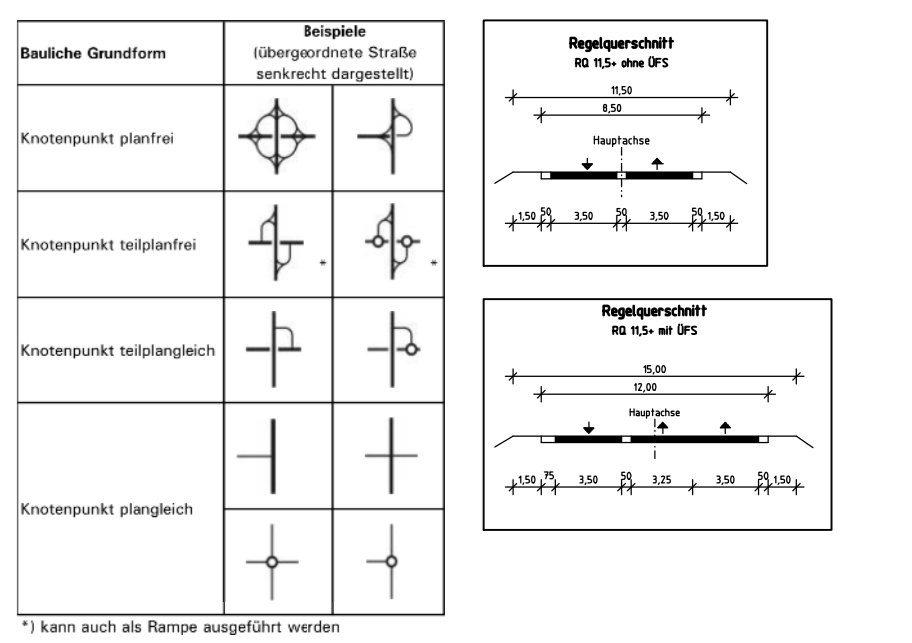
| Bauliche Grundform | Beispiele (übergeordnete Straße senkrecht dargestellt) | |
|---|---|---|
| Knotenpunkt planfrei | | |
| Knotenpunkt teilplanfrei | * | * |
| Knotenpunkt teilplangleich | | |
| Knotenpunkt plangleich | | |
| | | |

*) kann auch als Rampe ausgeführt werden

Regelquerschnitt
RQ 11,5+ ohne ÜFS

11,50
8,50
Hauptachse
1,50 50 3,50 50 3,50 50 1,50

Regelquerschnitt
RQ 11,5+ mit ÜFS

15,00
12,00
Hauptachse
1,50 75 3,50 50 3,25 3,50 50 1,50